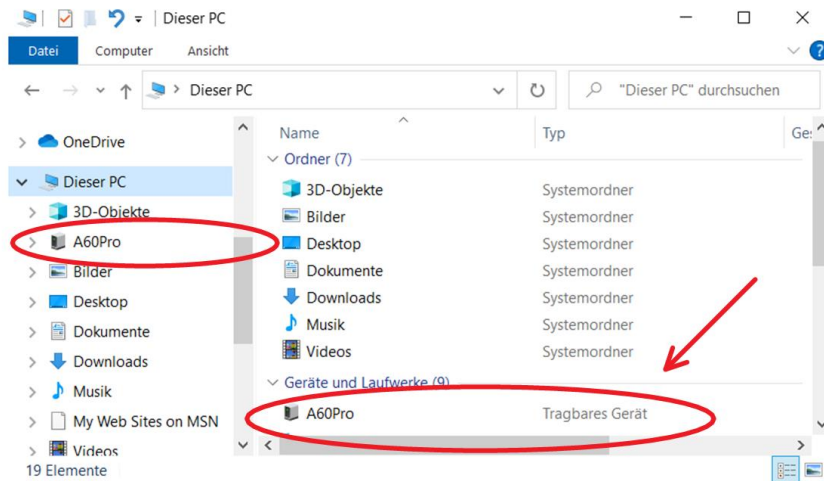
Dieser PC

Datei Computer Ansicht

Dieser PC

"Dieser PC" durchsuchen

OneDrive
Dieser PC
3D-Objekte
A60Pro
Bilder
Desktop
Dokumente
Downloads
Musik
My Web Sites on MSN
Videos

Name Typ Ge

Ordner (7)

| Name | Typ |
|---|---|
| 3D-Objekte | Systemordner |
| Bilder | Systemordner |
| Desktop | Systemordner |
| Dokumente | Systemordner |
| Downloads | Systemordner |
| Musik | Systemordner |
| Videos | Systemordner |

Geräte und Laufwerke (9)

| Name | Typ |
|---|---|
| A60Pro | Tragbares Gerät |

19 Elemente